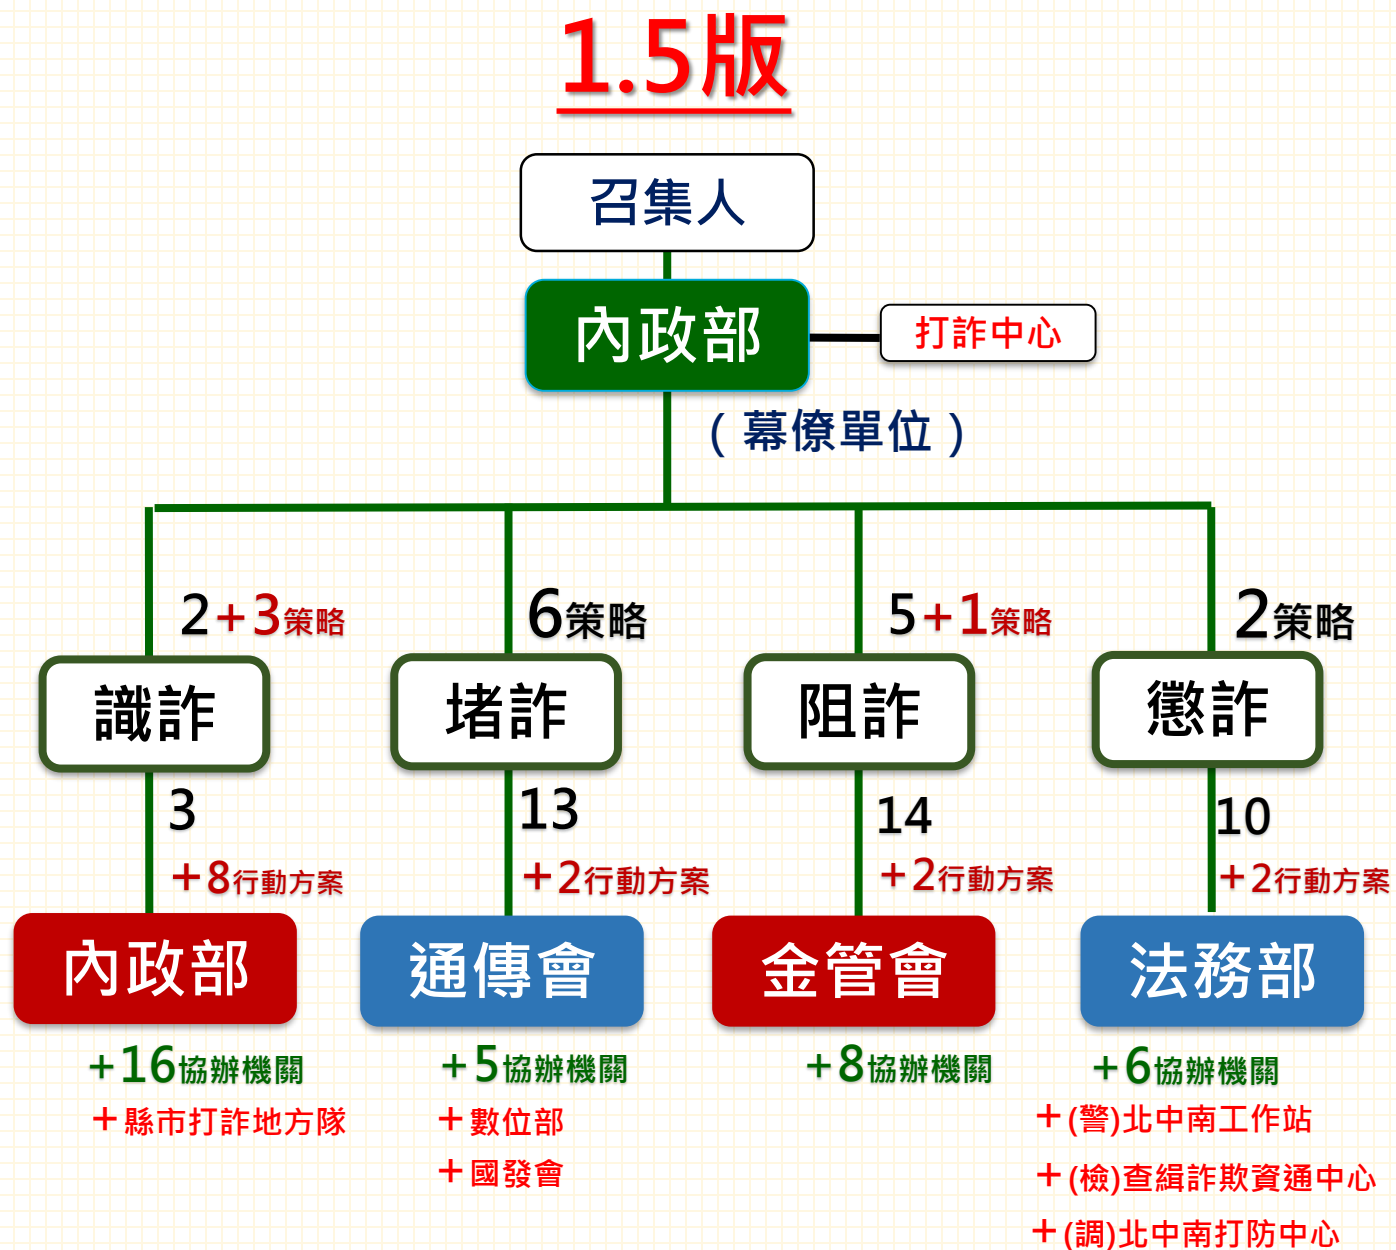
1.5版

召集人

內政部

打詐中心

（幕僚單位）

2+3策略

識詐

3

+8行動方案

內政部

+16協辦機關

+縣市打詐地方隊

6策略

堵詐

13

+2行動方案

通傳會

+5協辦機關

+數位部

+國發會

5+1策略

阻詐

14

+2行動方案

金管會

+8協辦機關

2策略

懲詐

10

+2行動方案

法務部

+6協辦機關

+(警)北中南工作站

+(檢)查緝詐欺資通中心

+(調)北中南打防中心